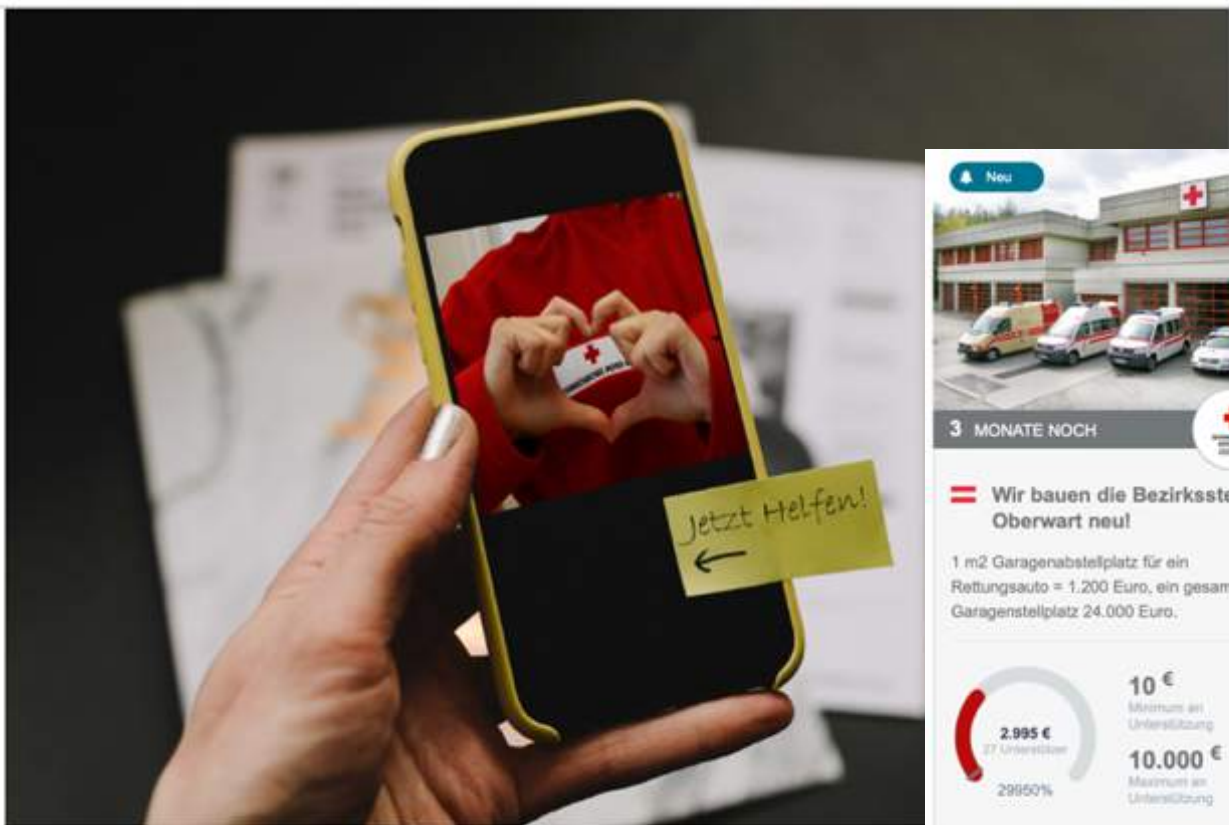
Jetzt Helfen!
←

Neu

3 MONATE NOCH

Wir bauen die Bezirksste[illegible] Oberwart neu!

1 m2 Garagenabstellplatz für ein Rettungsauto = 1.200 Euro, ein gesam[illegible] Garagenstellplatz 24.000 Euro.

2.995 €
27 Unterstützer
29950%

10 €
Minimum an Unterstützung

10.000 €
Maximum an Unterstützung